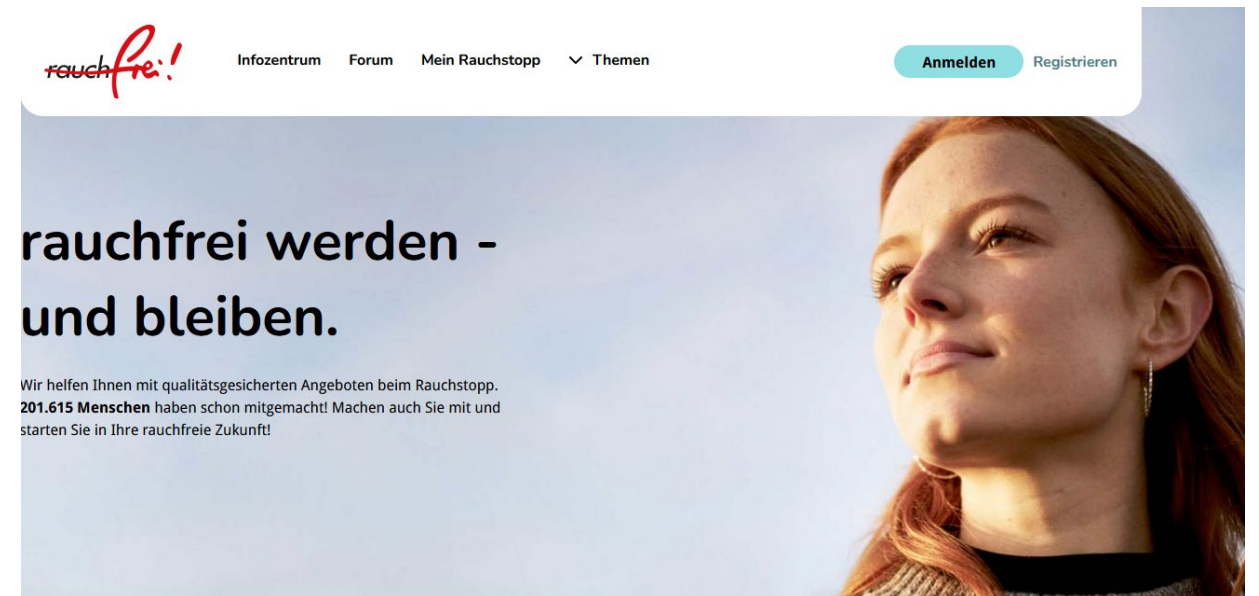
rauchfrei!

Infozentrum Forum Mein Rauchstopp Themen

Anmelden Registrieren

rauchfrei werden - und bleiben.

Wir helfen Ihnen mit qualitätsgesicherten Angeboten beim Rauchstopp. **201.615 Menschen** haben schon mitgemacht! Machen auch Sie mit und starten Sie in Ihre rauchfreie Zukunft!